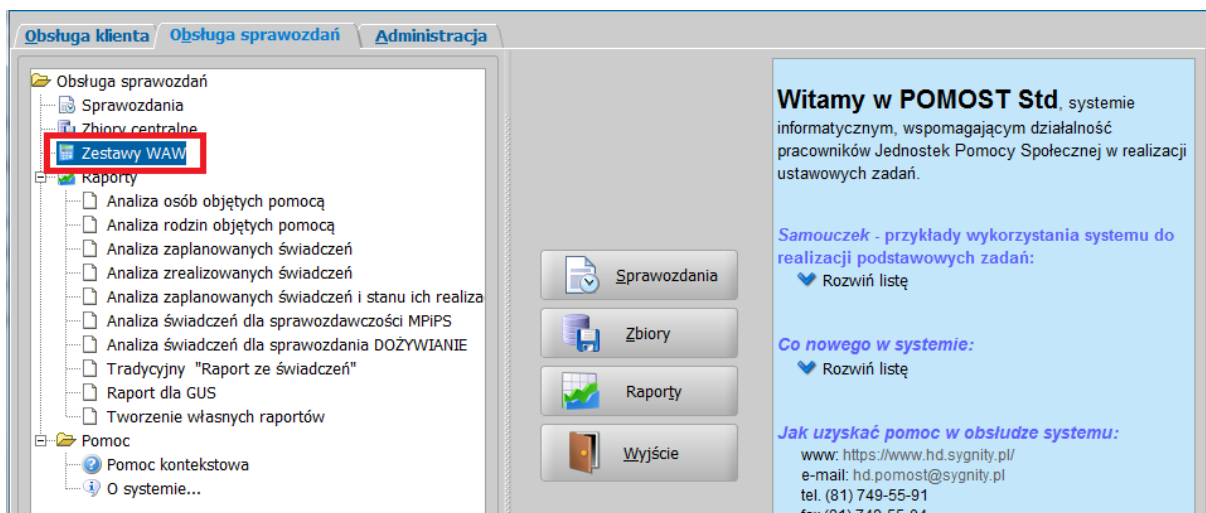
Obsługa klienta | Obsługa sprawozdań | Administracja

Obsługa sprawozdań
Sprawozdania
Zbiory centralne
Zestawy WAW
Raporty
Analiza osób objętych pomocą
Analiza rodzin objętych pomocą
Analiza zaplanowanych świadczeń
Analiza zrealizowanych świadczeń
Analiza zaplanowanych świadczeń i stanu ich realiza
Analiza świadczeń dla sprawozdawczości MPiPS
Analiza świadczeń dla sprawozdania DOŻYWIANIE
Tradycyjny "Raport ze świadczeń"
Raport dla GUS
Tworzenie własnych raportów
Pomoc
Pomoc kontekstowa
O systemie...

Sprawozdania
Zbiory
Raporty
Wyjście

Witamy w POMOST Std, systemie informatycznym, wspomagającym działalność pracowników Jednostek Pomocy Społecznej w realizacji ustawowych zadań.

Samouczek - przykłady wykorzystania systemu do realizacji podstawowych zadań:
Rozwiń listę

Co nowego w systemie:
Rozwiń listę

Jak uzyskać pomoc w obsłudze systemu:
www: https://www.hd.sygnity.pl/
e-mail: hd.pomost@sygnity.pl
tel. (81) 749-55-91
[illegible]